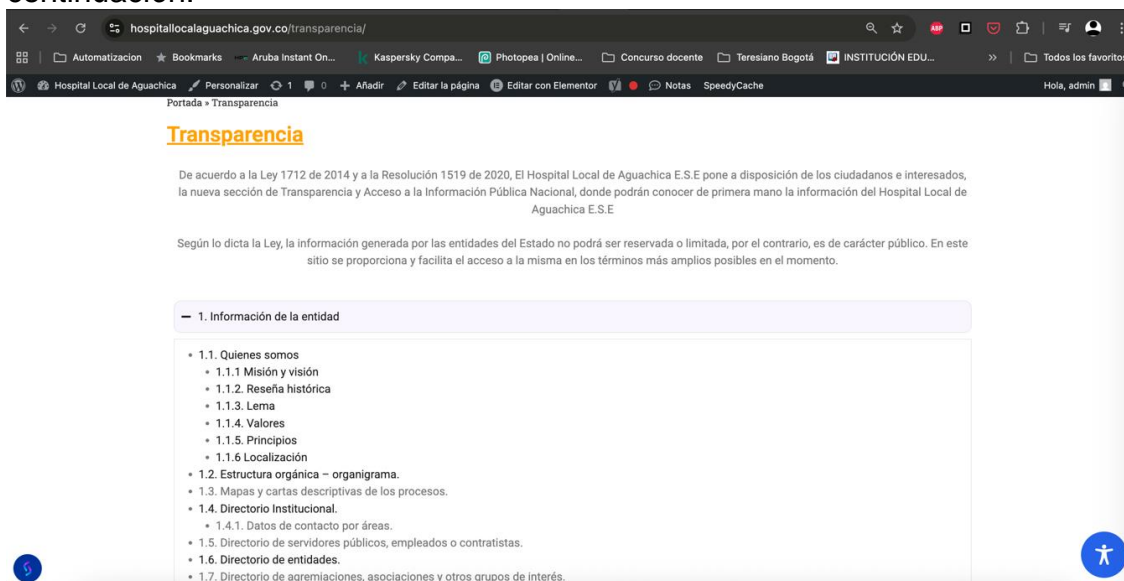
continuación:

hospitallocalaguachica.gov.co/transparencia/

Automatizacion ★ Bookmarks Aruba Instant On... Kaspersky Compa... Photopea | Online... Concurso docente Teresiano Bogotá INSTITUCIÓN EDU... » Todos los favoritos

Hospital Local de Aguachica Personalizar 1 0 + Añadir Editar la página Editar con Elementor Notas SpeedyCache Hola, admin

Portada » Transparencia

Transparencia

De acuerdo a la Ley 1712 de 2014 y a la Resolución 1519 de 2020, El Hospital Local de Aguachica E.S.E pone a disposición de los ciudadanos e interesados, la nueva sección de Transparencia y Acceso a la Información Pública Nacional, donde podrán conocer de primera mano la información del Hospital Local de Aguachica E.S.E

Según lo dicta la Ley, la información generada por las entidades del Estado no podrá ser reservada o limitada, por el contrario, es de carácter público. En este sitio se proporciona y facilita el acceso a la misma en los términos más amplios posibles en el momento.

— 1. Información de la entidad

• 1.1. Quienes somos
• 1.1.1 Misión y visión
• 1.1.2. Reseña histórica
• 1.1.3. Lema
• 1.1.4. Valores
• 1.1.5. Principios
• 1.1.6 Localización
• 1.2. Estructura orgánica – organigrama.
• 1.3. Mapas y cartas descriptivas de los procesos.
• 1.4. Directorio Institucional.
• 1.4.1. Datos de contacto por áreas.
• 1.5. Directorio de servidores públicos, empleados o contratistas.
• 1.6. Directorio de entidades.
• 1.7. Directorio de agremiaciones, asociaciones y otros grupos de interés.